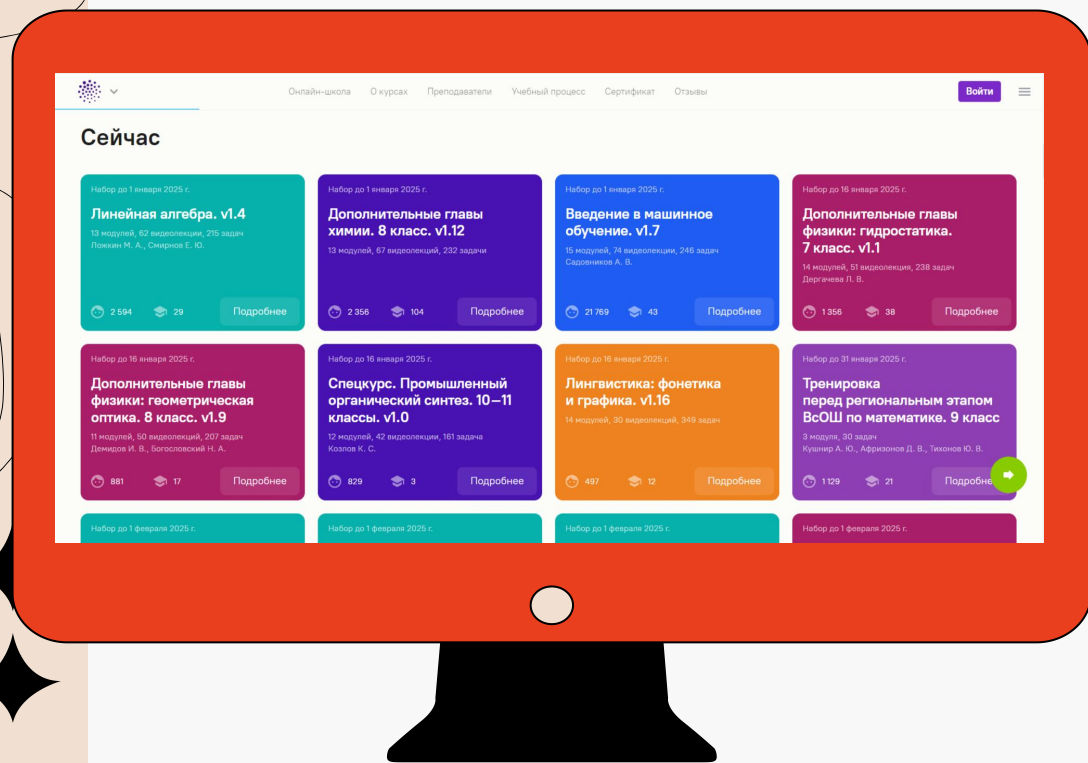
Онлайн-школа О курсах Преподаватели Учебный процесс Сертификат Отзывы

Войти

Сейчас

Набор до 1 января 2025 г.
Линейная алгебра. v1.4
13 модулей, 62 видеолекции, 215 задач
Ложкин М. А., Смирнов Е. Ю.
2 594 29 Подробнее

Набор до 1 января 2025 г.
Дополнительные главы химии. 8 класс. v1.12
13 модулей, 67 видеолекций, 232 задачи
2 356 104 Подробнее

Набор до 1 января 2025 г.
Введение в машинное обучение. v1.7
15 модулей, 74 видеолекции, 246 задач
Садовников А. В.
21 769 43 Подробнее

Набор до 16 января 2025 г.
Дополнительные главы физики: гидростатика. 7 класс. v1.1
14 модулей, 51 видеолекция, 238 задач
Дергачева П. В.
1 356 38 Подробнее

Набор до 16 января 2025 г.
Дополнительные главы физики: геометрическая оптика. 8 класс. v1.9
11 модулей, 50 видеолекций, 207 задач
Демидов И. В., Богословский Н. А.
881 17 Подробнее

Набор до 16 января 2025 г.
Спецкурс. Промышленный органический синтез. 10—11 классы. v1.0
12 модулей, 42 видеолекции, 161 задача
Козлов К. С.
829 3 Подробнее

Набор до 16 января 2025 г.
Лингвистика: фонетика и графика. v1.16
14 модулей, 30 видеолекций, 349 задач
497 12 Подробнее

Набор до 31 января 2025 г.
Тренировка перед региональным этапом ВсОШ по математике. 9 класс
3 модуля, 30 задач
Кушнир А. Ю., Афризонов Д. В., Тихонов Ю. В.
1 129 21 Подробне

Набор до 1 февраля 2025 г.
Набор до 1 февраля 2025 г.
Набор до 1 февраля 2025 г.
Набор до 1 февраля 2025 г.